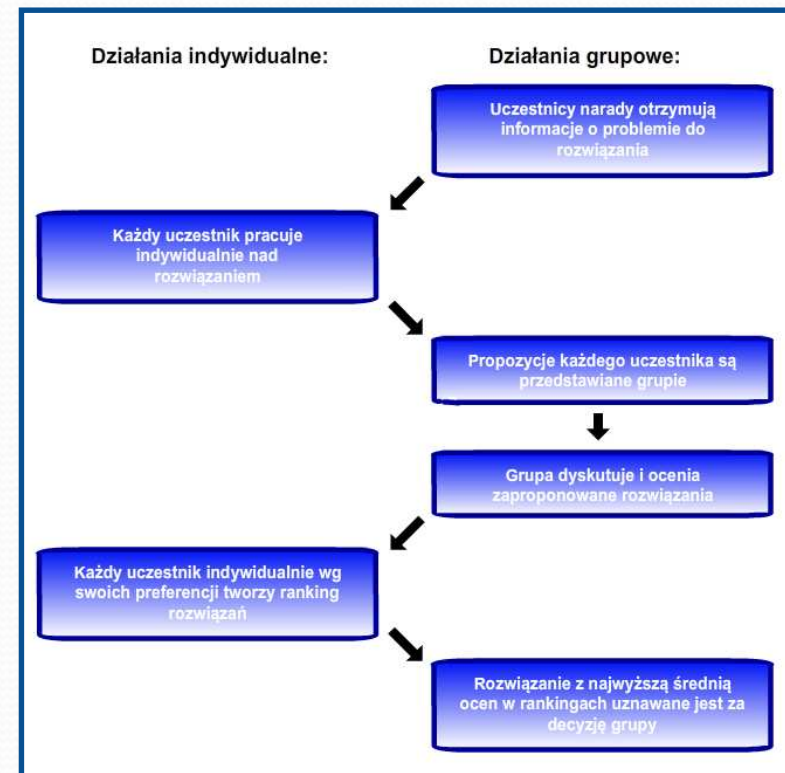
Działania indywidualne:

Działania grupowe:

Uczestnicy narady otrzymują informacje o problemie do rozwiązania

Każdy uczestnik pracuje indywidualnie nad rozwiązaniem

Propozycje każdego uczestnika są przedstawiane grupie

Grupa dyskutuje i ocenia zaproponowane rozwiązania

Każdy uczestnik indywidualnie wg swoich preferencji tworzy ranking rozwiązań

Rozwiązanie z najwyższą średnią ocen w rankingach uznawane jest za decyzję grupy